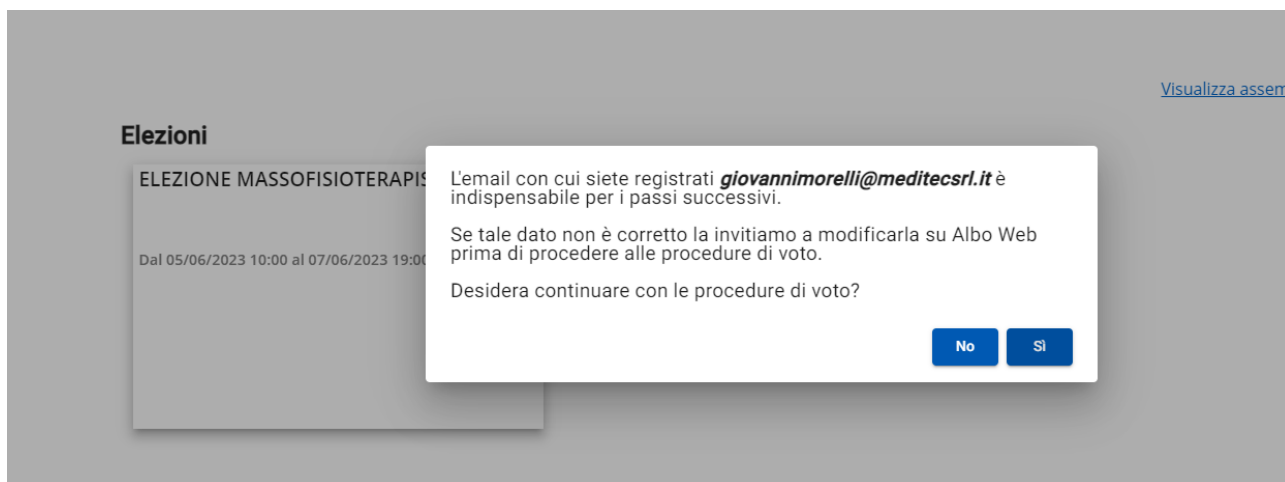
Visualizza assem

Elezioni

ELEZIONE MASSOFISIOTERAPIS

Dal 05/06/2023 10:00 al 07/06/2023 19:00

L'email con cui siete registrati ***giovannimorelli@meditecsrl.it*** è indispensabile per i passi successivi.

Se tale dato non è corretto la invitiamo a modificarla su Albo Web prima di procedere alle procedure di voto.

Desidera continuare con le procedure di voto?

No

Sì